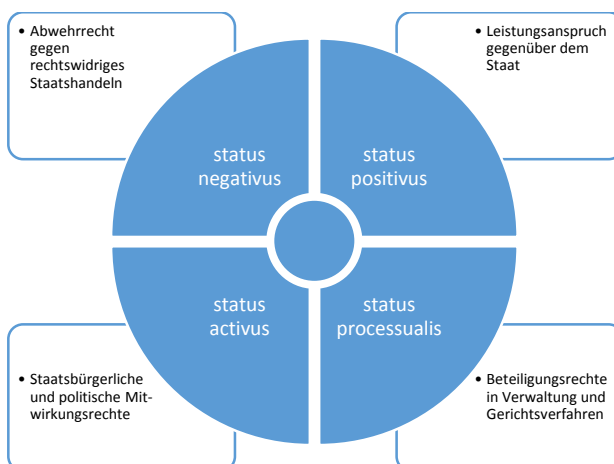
• Abwehrrecht gegen rechtswidriges Staatshandeln

• Leistungsanspruch gegenüber dem Staat

status negativus

status positivus

status activus

status processualis

• Staatsbürgerliche und politische Mitwirkungsrechte

• Beteiligungsrechte in Verwaltung und Gerichtsverfahren